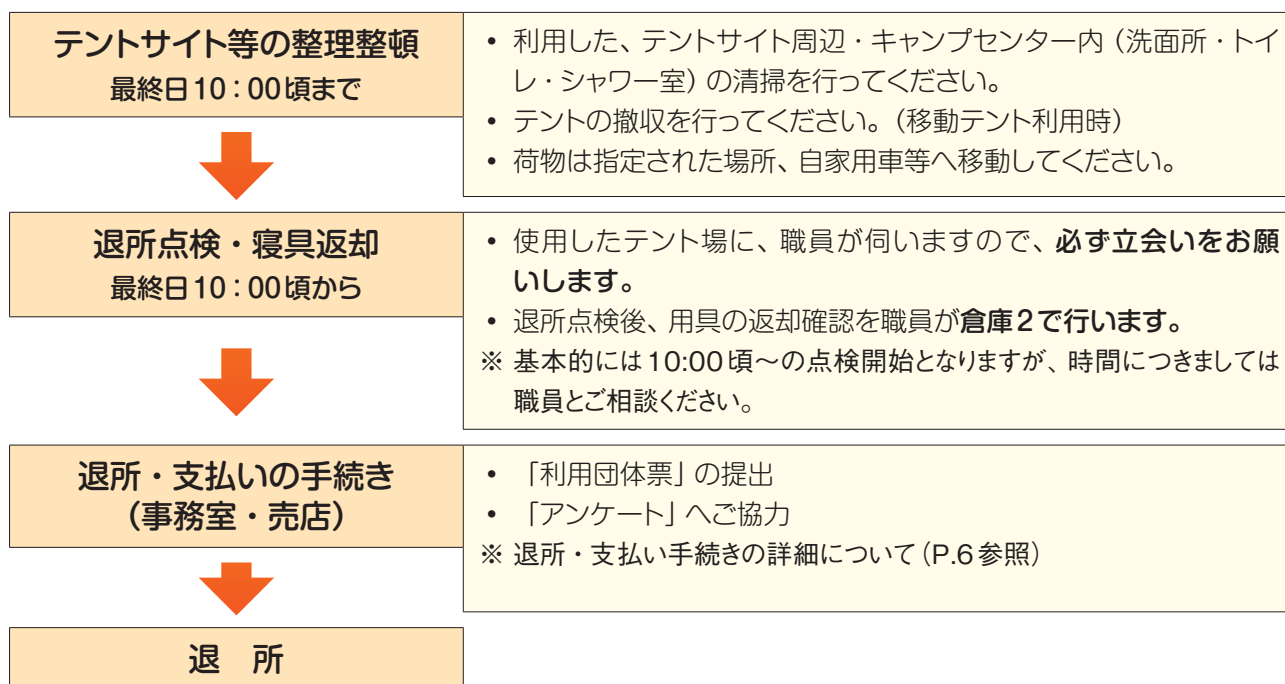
テントサイト等の整理整頓
最終日10：00頃まで

• 利用した、テントサイト周辺・キャンプセンター内（洗面所・トイレ・シャワー室）の清掃を行ってください。
• テントの撤収を行ってください。（移動テント利用時）
• 荷物は指定された場所、自家用車等へ移動してください。

退所点検・寝具返却
最終日10：00頃から

• 使用したテント場に、職員が伺いますので、必ず立会いをお願いします。
• 退所点検後、用具の返却確認を職員が倉庫2で行います。
※ 基本的には10:00頃～の点検開始となりますが、時間につきましては職員とご相談ください。

退所・支払いの手続き
（事務室・売店）

• 「利用団体票」の提出
• 「アンケート」へご協力
※ 退所・支払い手続きの詳細について（P.6参照）

退　所